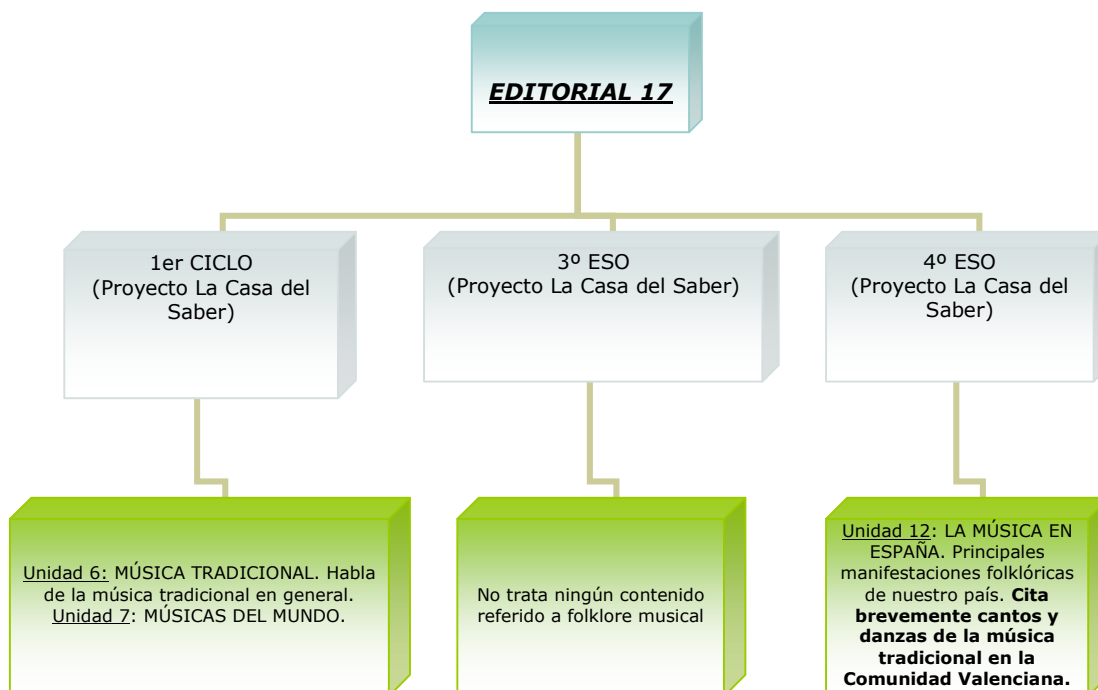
EDITORIAL 17

1er CICLO
(Proyecto La Casa del Saber)

3º ESO
(Proyecto La Casa del Saber)

4º ESO
(Proyecto La Casa del Saber)

Unidad 6: MÚSICA TRADICIONAL. Habla de la música tradicional en general.
Unidad 7: MÚSICAS DEL MUNDO.

No trata ningún contenido referido a folklore musical

Unidad 12: LA MÚSICA EN ESPAÑA. Principales manifestaciones folklóricas de nuestro país. **Cita brevemente cantos y danzas de la música tradicional en la Comunidad Valenciana.**